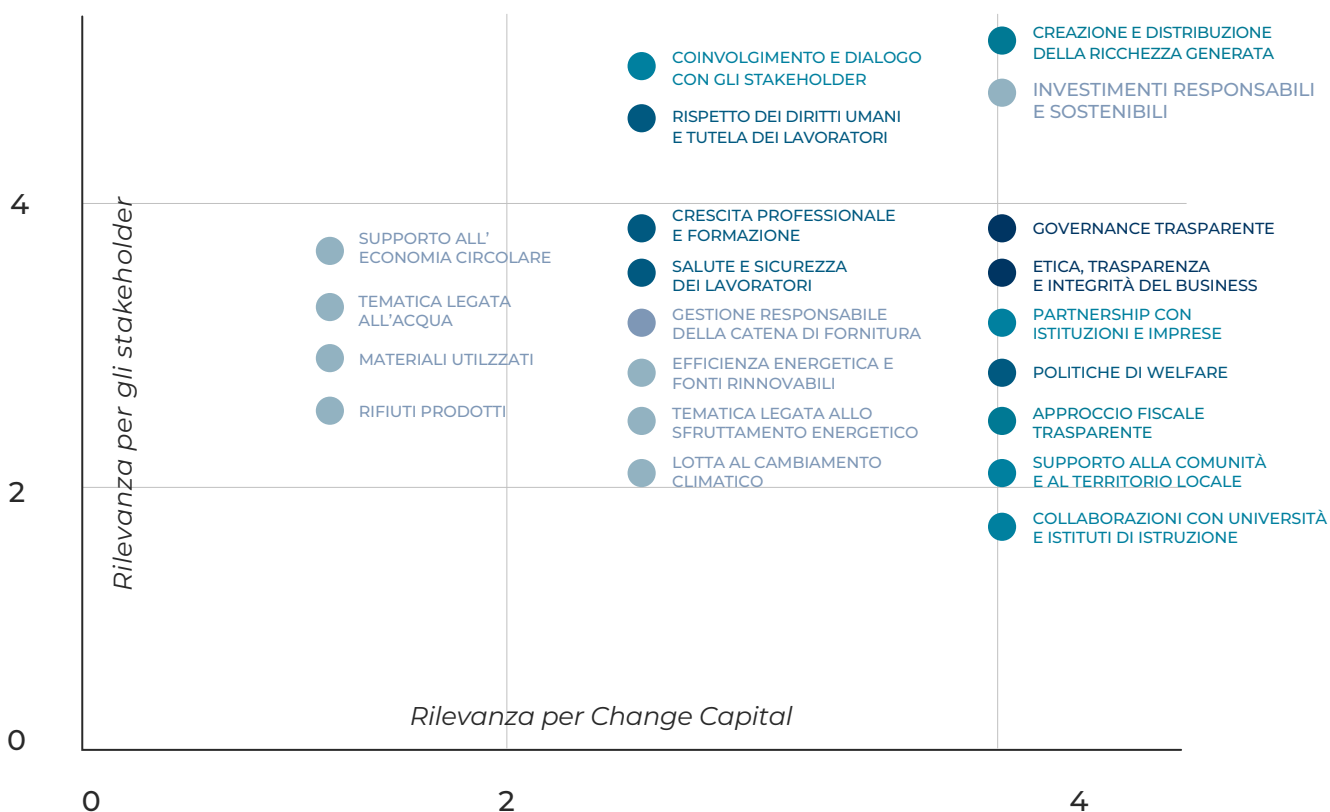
4

2

0

Rilevanza per gli stakeholder

SUPPORTO ALL' ECONOMIA CIRCOLARE

TEMATICA LEGATA ALL'ACQUA

MATERIALI UTILZZATI

RIFIUTI PRODOTTI

COINVOLGIMENTO E DIALOGO CON GLI STAKEHOLDER

RISPETTO DEI DIRITTI UMANI E TUTELA DEI LAVORATORI

CRESCITA PROFESSIONALE E FORMAZIONE

SALUTE E SICUREZZA DEI LAVORATORI

GESTIONE RESPONSABILE DELLA CATENA DI FORNITURA

EFFICIENZA ENERGETICA E FONTI RINNOVABILI

TEMATICA LEGATA ALLO SFRUTTAMENTO ENERGETICO

LOTTA AL CAMBIAMENTO CLIMATICO

CREAZIONE E DISTRIBUZIONE DELLA RICCHEZZA GENERATA

INVESTIMENTI RESPONSABILI E SOSTENIBILI

GOVERNANCE TRASPARENTE

ETICA, TRASPARENZA E INTEGRITÀ DEL BUSINESS

PARTNERSHIP CON ISTITUZIONI E IMPRESE

POLITICHE DI WELFARE

APPROCCIO FISCALE TRASPARENTE

SUPPORTO ALLA COMUNITÀ E AL TERRITORIO LOCALE

COLLABORAZIONI CON UNIVERSITÀ E ISTITUTI DI ISTRUZIONE

Rilevanza per Change Capital

0 2 4